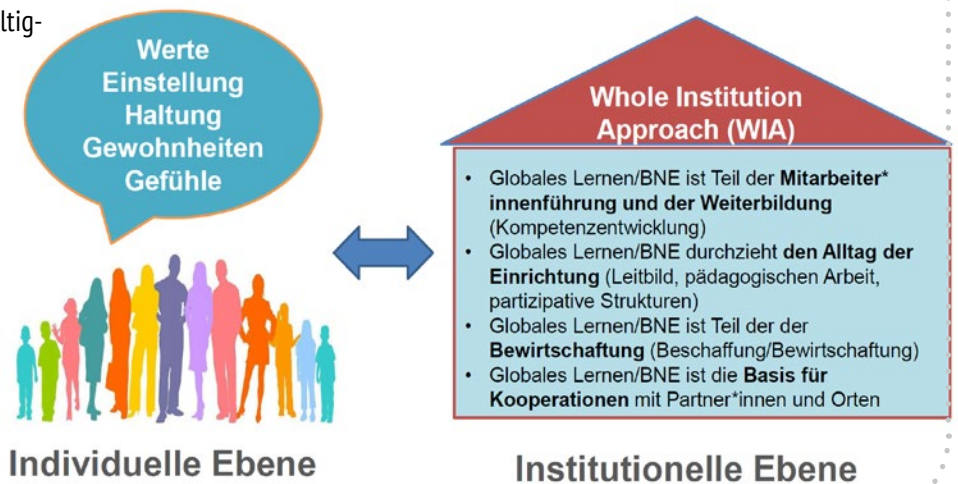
ltig-

Werte
Einstellung
Haltung
Gewohnheiten
Gefühle

Individuelle Ebene

Whole Institution Approach (WIA)

- Globales Lernen/BNE ist Teil der **Mitarbeiter\* innenführung und der Weiterbildung** (Kompetenzentwicklung)
- Globales Lernen/BNE durchzieht **den Alltag der Einrichtung** (Leitbild, pädagogischen Arbeit, partizipative Strukturen)
- Globales Lernen/BNE ist Teil der der **Bewirtschaftung** (Beschaffung/Bewirtschaftung)
- Globales Lernen/BNE ist die **Basis für Kooperationen** mit Partner\*innen und Orten

Institutionelle Ebene